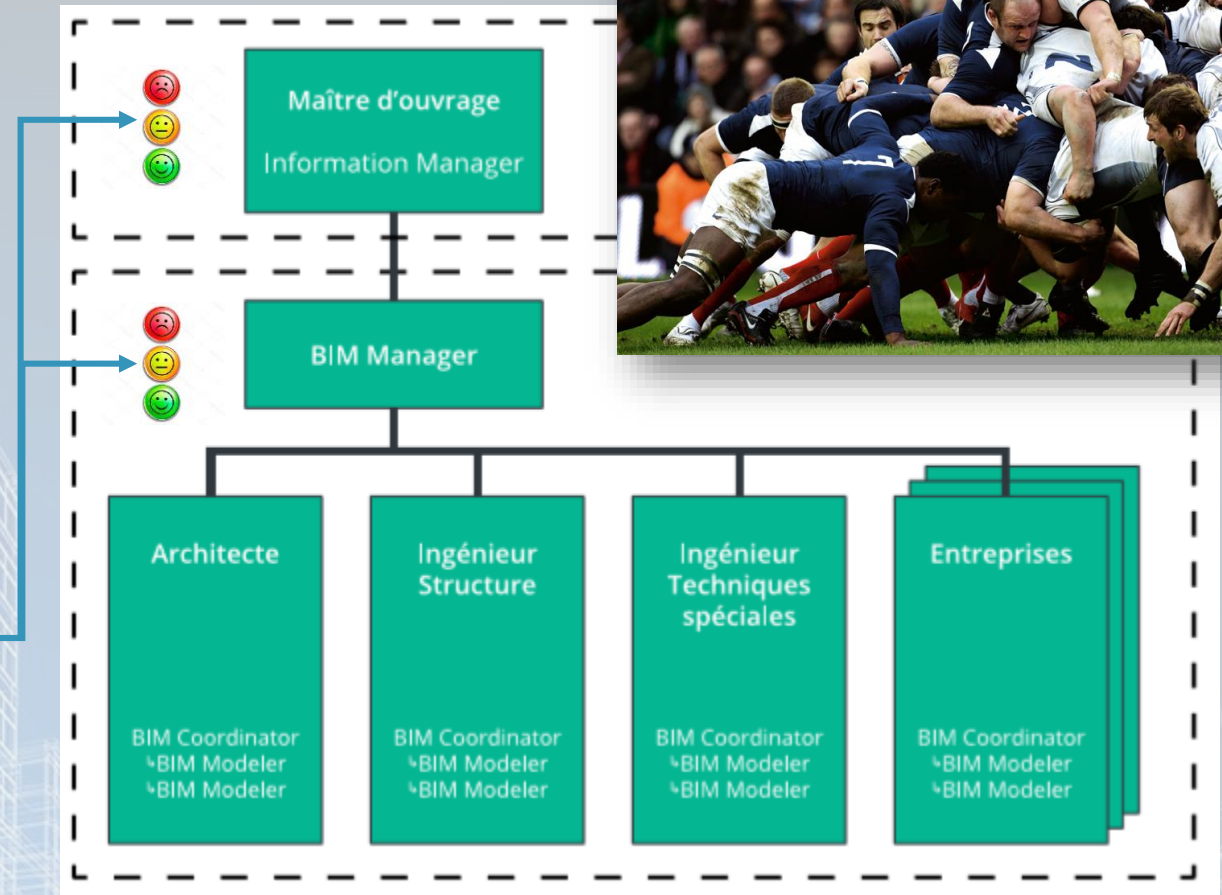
Maître d'ouvrage

Information Manager

BIM Manager

Architecte

BIM Coordinator
↳BIM Modeler
↳BIM Modeler

Ingénieur Structure

BIM Coordinator
↳BIM Modeler
↳BIM Modeler

Ingénieur Techniques spéciales

BIM Coordinator
↳BIM Modeler
↳BIM Modeler

Entreprises

BIM Coordinator
↳BIM Modeler
↳BIM Modeler